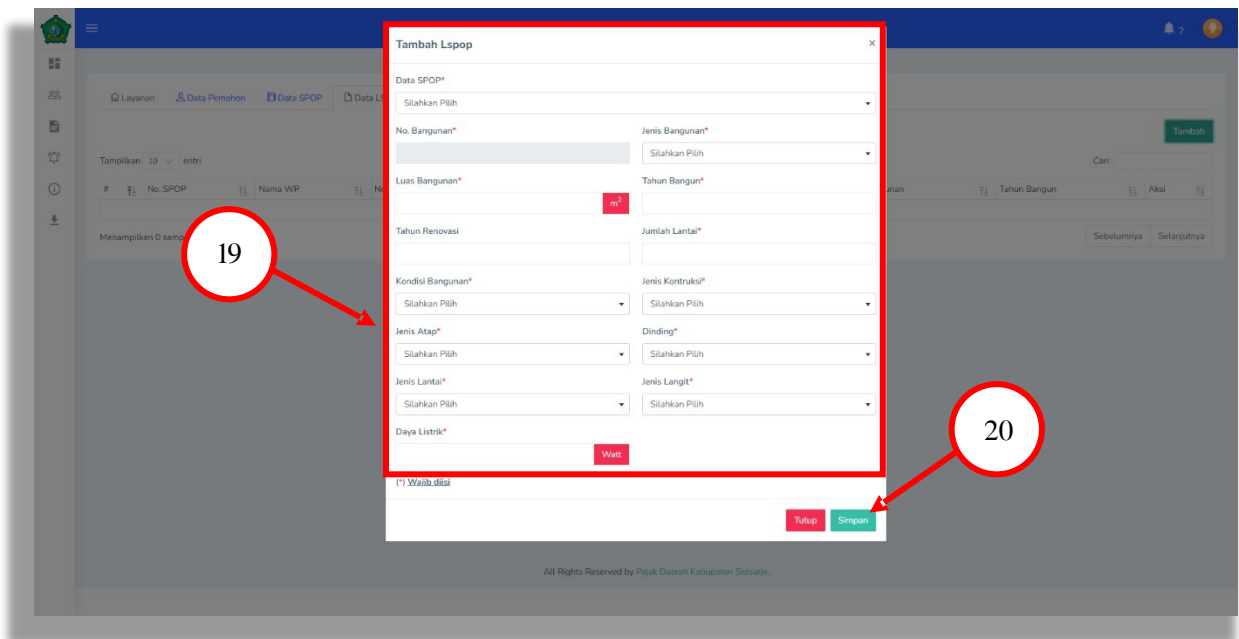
2

Layanan Data Pemohon Data SPOP Data L

Tambah

Tampilkan 10 entri

Cari:

| # | No. SPOP | Nama WP | No | unan | Tahun Bangun | Aksi |
|---|---|---|---|---|---|---|

Menampilkan 0 samp

Sebelumnya Selanjutnya

Tambah Lspop ×

Data SPOP*
Silahkan Pilih

No. Bangunan*

Jenis Bangunan*
Silahkan Pilih

Luas Bangunan*
$m^2$

Tahun Bangun*

Tahun Renovasi

Jumlah Lantai*

Kondisi Bangunan*
Silahkan Pilih

Jenis Kontruksi*
Silahkan Pilih

Jenis Atap*
Silahkan Pilih

Dinding*
Silahkan Pilih

Jenis Lantai*
Silahkan Pilih

Jenis Langit*
Silahkan Pilih

Daya Listrik*
Watt

(*) Wajib diisi

Tutup Simpan

19

20

All Rights Reserved by Pajak Daerah Kabupaten Sidoarjo.